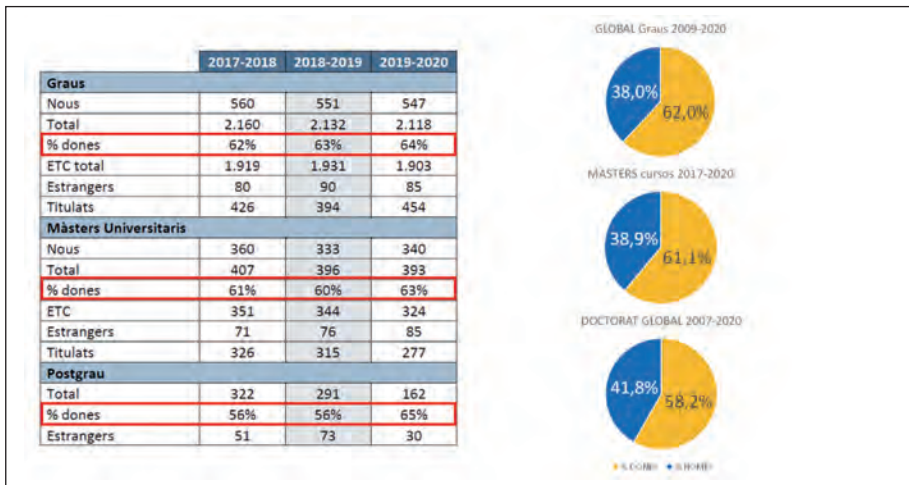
| | 2017-2018 | 2018-2019 | 2019-2020 |
|---|---|---|---|
| **Graus** | | | |
| Nous | 560 | 551 | 547 |
| Total | 2.160 | 2.132 | 2.118 |
| % dones | 62% | 63% | 64% |
| ETC total | 1.919 | 1.931 | 1.903 |
| Estrangers | 80 | 90 | 85 |
| Titulats | 426 | 394 | 454 |
| **Màsters Universitaris** | | | |
| Nous | 360 | 333 | 340 |
| Total | 407 | 396 | 393 |
| % dones | 61% | 60% | 63% |
| ETC | 351 | 344 | 324 |
| Estrangers | 71 | 76 | 85 |
| Titulats | 326 | 315 | 277 |
| **Postgrau** | | | |
| Total | 322 | 291 | 162 |
| % dones | 56% | 56% | 65% |
| Estrangers | 51 | 73 | 30 |

GLOBAL Graus 2009-2020

38,0%
62,0%

MÀSTERS cursos 2017-2020

38,9%
61,1%

DOCTORAT GLOBAL 2007-2020

41,8%
58,2%

% DONES ● % HOMES